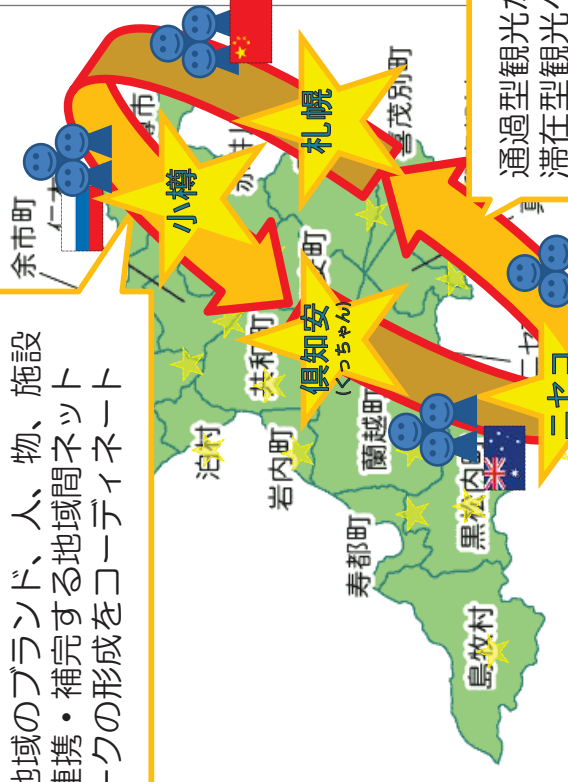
也域のブランド、人、物、施設
車携・補完する地域間ネット
ークの形成をコーディネート

余市町
小樽
札幌
喜茂別町
倶知安
(くっちゃん)
共和町
泊村
岩内町
蘭越町
寿都町
黒松内町
島牧村
ニセコ
通過型観光
滞在型観光